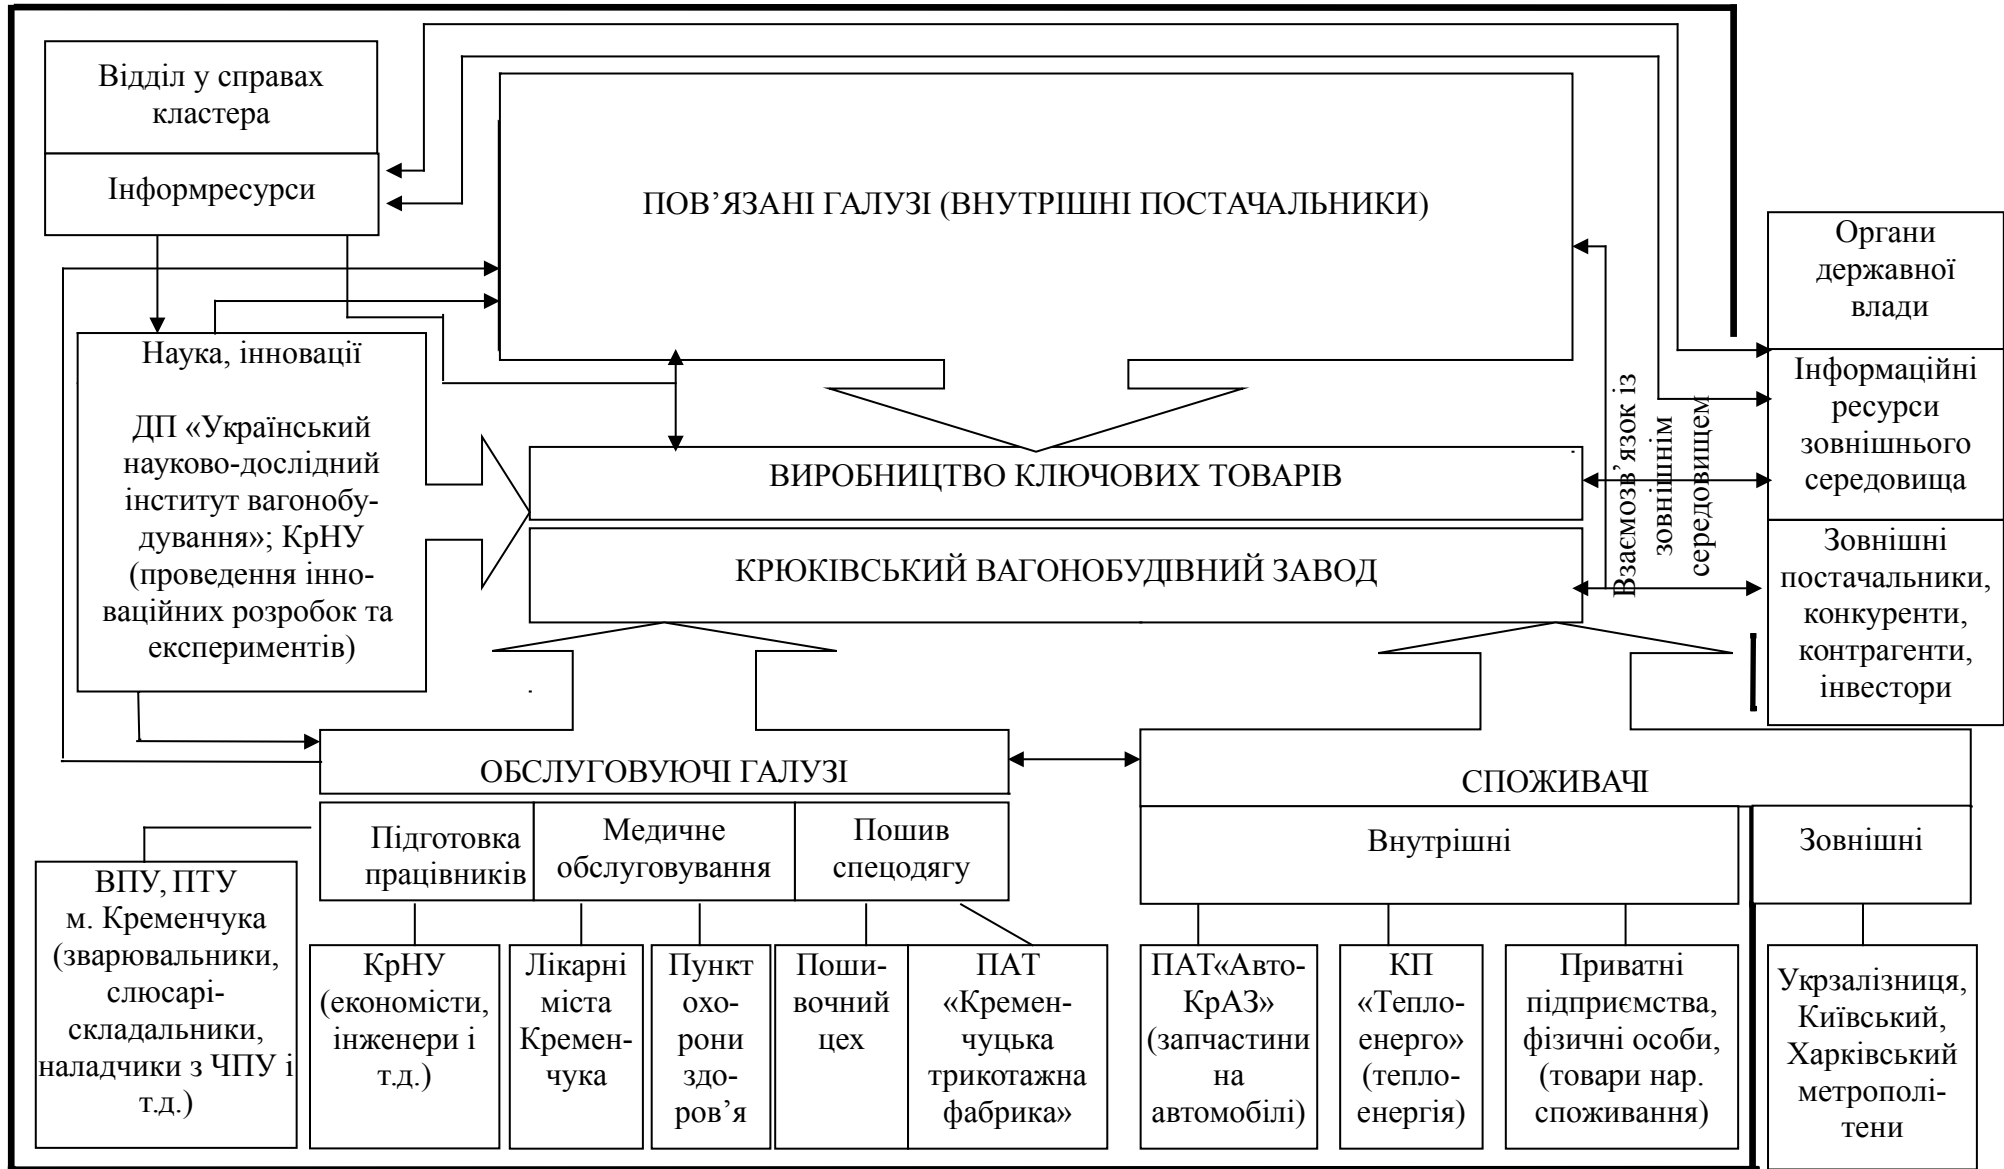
Відділ у справах кластера

Інформресурси

ПОВ'ЯЗАНІ ГАЛУЗІ (ВНУТРІШНІ ПОСТАЧАЛЬНИКИ)

Органи державної влади

Інформаційні ресурси зовнішнього середовища

Зовнішні постачальники, конкуренти, контрагенти, інвестори

Взаємозв'язок із зовнішнім середовищем

Наука, інновації

ДП «Український науково-дослідний інститут вагонобудування»; КрНУ (проведення інноваційних розробок та експериментів)

ВИРОБНИЦТВО КЛЮЧОВИХ ТОВАРІВ

КРЮКІВСЬКИЙ ВАГОНОБУДІВНИЙ ЗАВОД

ОБСЛУГОВУЮЧІ ГАЛУЗІ

СПОЖИВАЧІ

Підготовка працівників

Медичне обслуговування

Пошив спецодягу

Внутрішні

Зовнішні

ВПУ, ПТУ м. Кременчука (зварювальники, слюсарі-складальники, наладчики з ЧПУ і т.д.)

КрНУ (економісти, інженери і т.д.)

Лікарні міста Кременчука

Пункт охорони здоров'я

Пошивочний цех

ПАТ «Кременчуцька трикотажна фабрика»

ПАТ«АвтоКрАЗ» (запчастини на автомобілі)

КП «Теплоенерго» (теплоенергія)

Приватні підприємства, фізичні особи, (товари нар. споживання)

Укрзалізниця, Київський, Харківський метрополітени